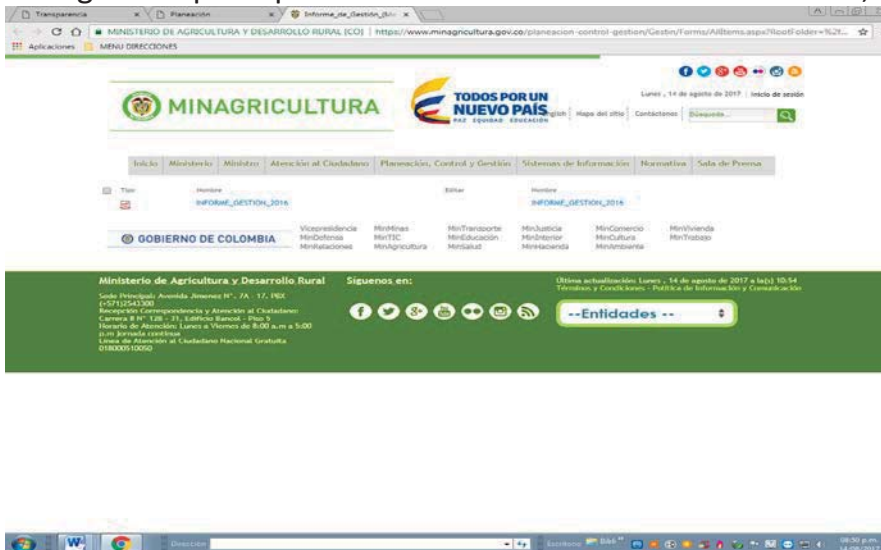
Transparencia | Planeación | Informe_de_Gestión_

MINISTERIO DE AGRICULTURA Y DESARROLLO RURAL [CO] | https://www.minagricultura.gov.co/planeacion-control-gestion/Gestin/Forms/AllItems.aspx?RootFolder=%2F

Aplicaciones | MENU DIRECCIONES

MINAGRICULTURA

TODOS POR UN NUEVO PAÍS
PAZ EQUIDAD EDUCACIÓN

Lunes , 14 de agosto de 2017 | Inicio de sesión

English | Mapa del sitio | Contáctenos | Búsqueda...

Inicio | Ministerio | Ministro | Atención al Ciudadano | Planeación, Control y Gestión | Sistemas de Información | Normativa | Sala de Prensa

| Tipo | Nombre | Editar | Nombre |
|---|---|---|---|
| | INFORME_GESTION_2016 | | INFORME_GESTION_2016 |

GOBIERNO DE COLOMBIA

Vicepresidencia | MinDefensa | MinRelaciones | MinMinas | MinTIC | MinAgricultura | MinTransporte | MinEducación | MinSalud | MinJusticia | MinInterior | MinHacienda | MinComercio | MinCultura | MinAmbiente | MinVivienda | MinTrabajo

Ministerio de Agricultura y Desarrollo Rural
Sede Principal: Avenida Jimenez N°. 7A - 17. PBX (+571)2543300
Recepción Correspondencia y Atención al Ciudadano: Carrera 8 N° 12B - 31, Edificio Bancol - Piso 5
Horario de Atención: Lunes a Viernes de 8:00 a.m a 5:00 p.m Jornada continua
Línea de Atención al Ciudadano Nacional Gratuita 018000510050

Síguenos en:

Última actualización: Lunes , 14 de agosto de 2017 a la(s) 10:54
Términos y Condiciones - Política de Información y Comunicación

--Entidades--

Dirección

Escritorio

08:50 p.m.
14/08/2017